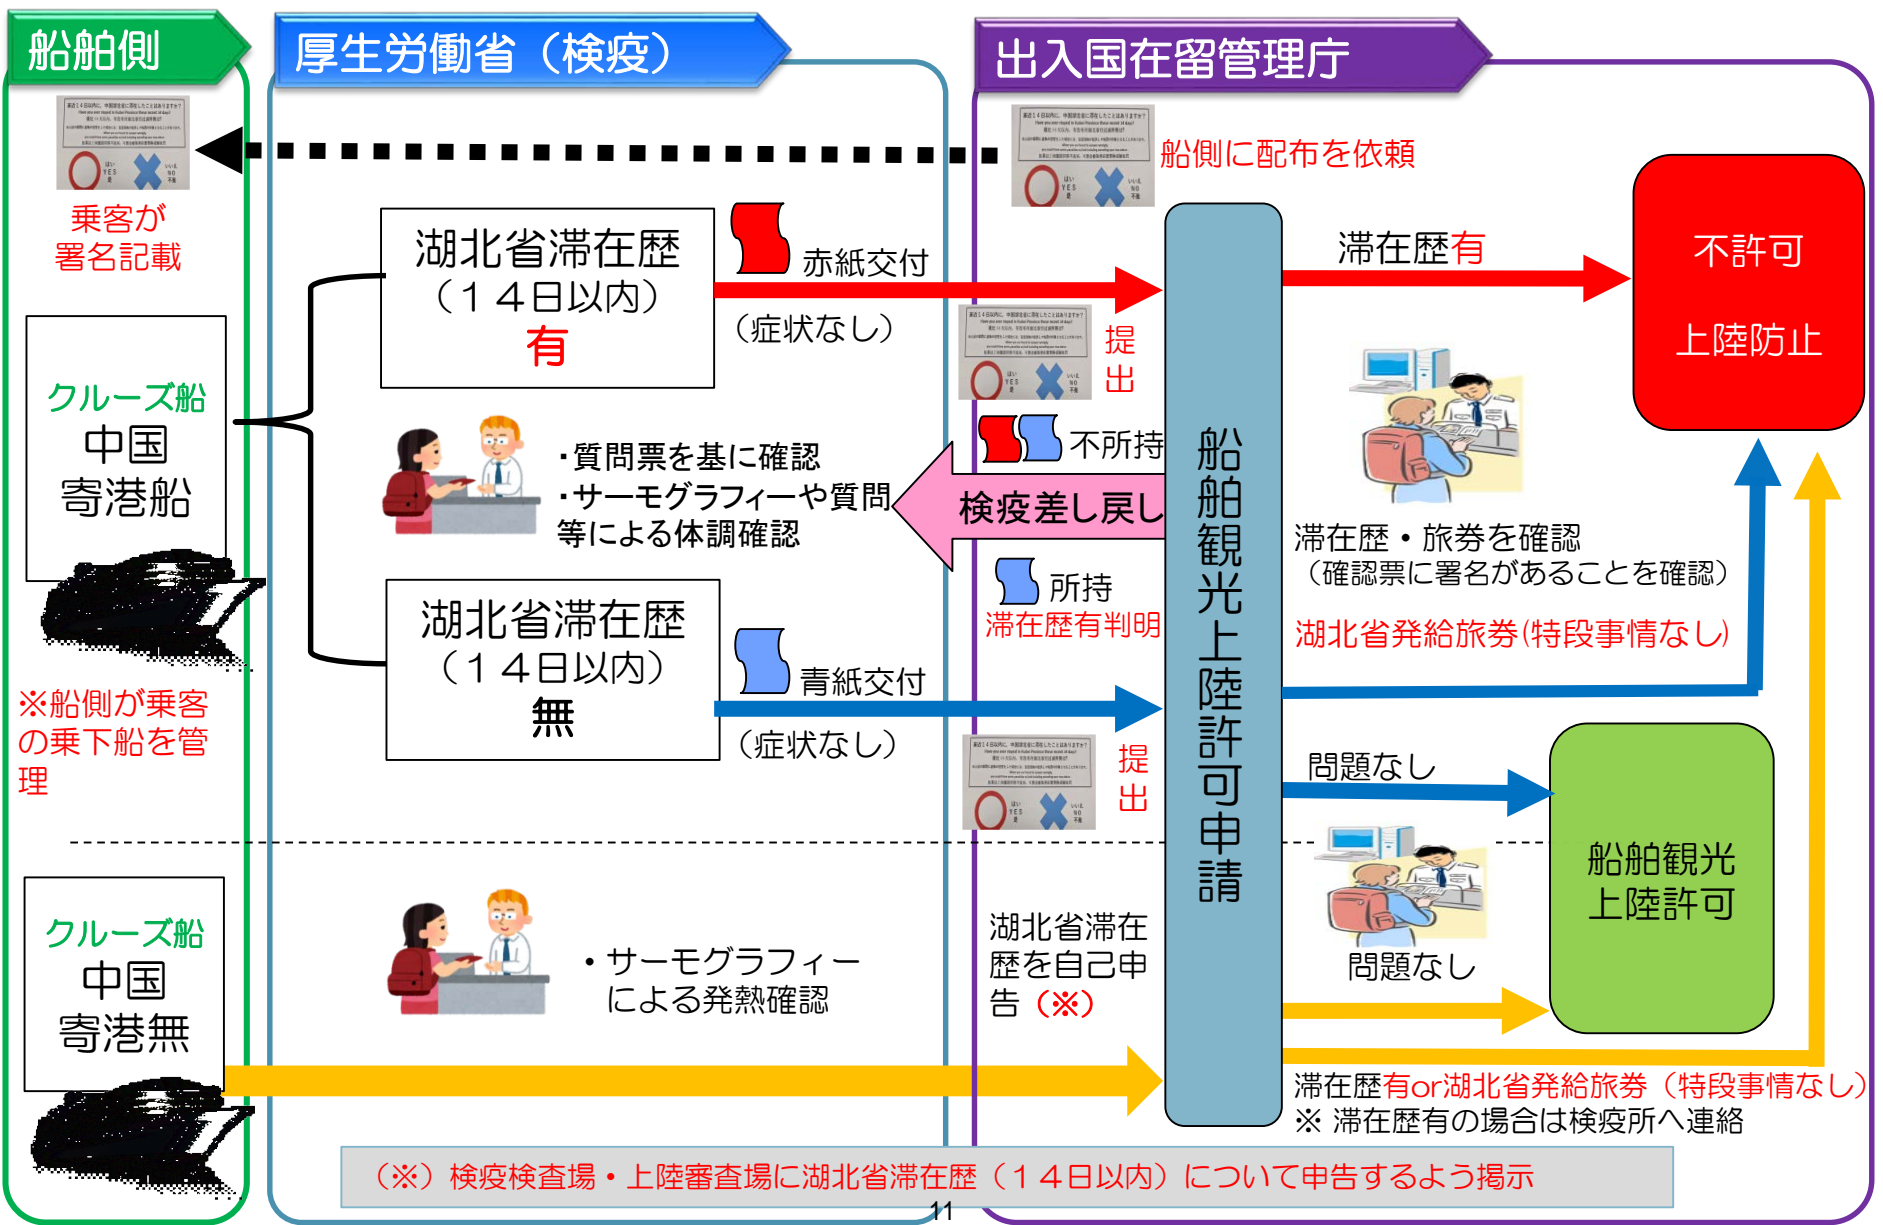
船舶側

厚生労働省（検疫）

出入国在留管理庁

乗客が署名記載

船側に配布を依頼

湖北省滞在歴（１４日以内）有

赤紙交付

（症状なし）

提出

滞在歴有

不許可

上陸防止

クルーズ船 中国寄港船

・質問票を基に確認
・サーモグラフィーや質問等による体調確認

不所持

検疫差し戻し

船舶観光上陸許可申請

滞在歴・旅券を確認
（確認票に署名があることを確認）

湖北省発給旅券(特段事情なし)

所持
滞在歴有判明

湖北省滞在歴（１４日以内）無

青紙交付

（症状なし）

提出

※船側が乗客の乗下船を管理

問題なし

船舶観光上陸許可

クルーズ船 中国寄港無

・サーモグラフィーによる発熱確認

湖北省滞在歴を自己申告（※）

問題なし

滞在歴有or湖北省発給旅券（特段事情なし）
※ 滞在歴有の場合は検疫所へ連絡

（※）検疫検査場・上陸審査場に湖北省滞在歴（１４日以内）について申告するよう掲示

11